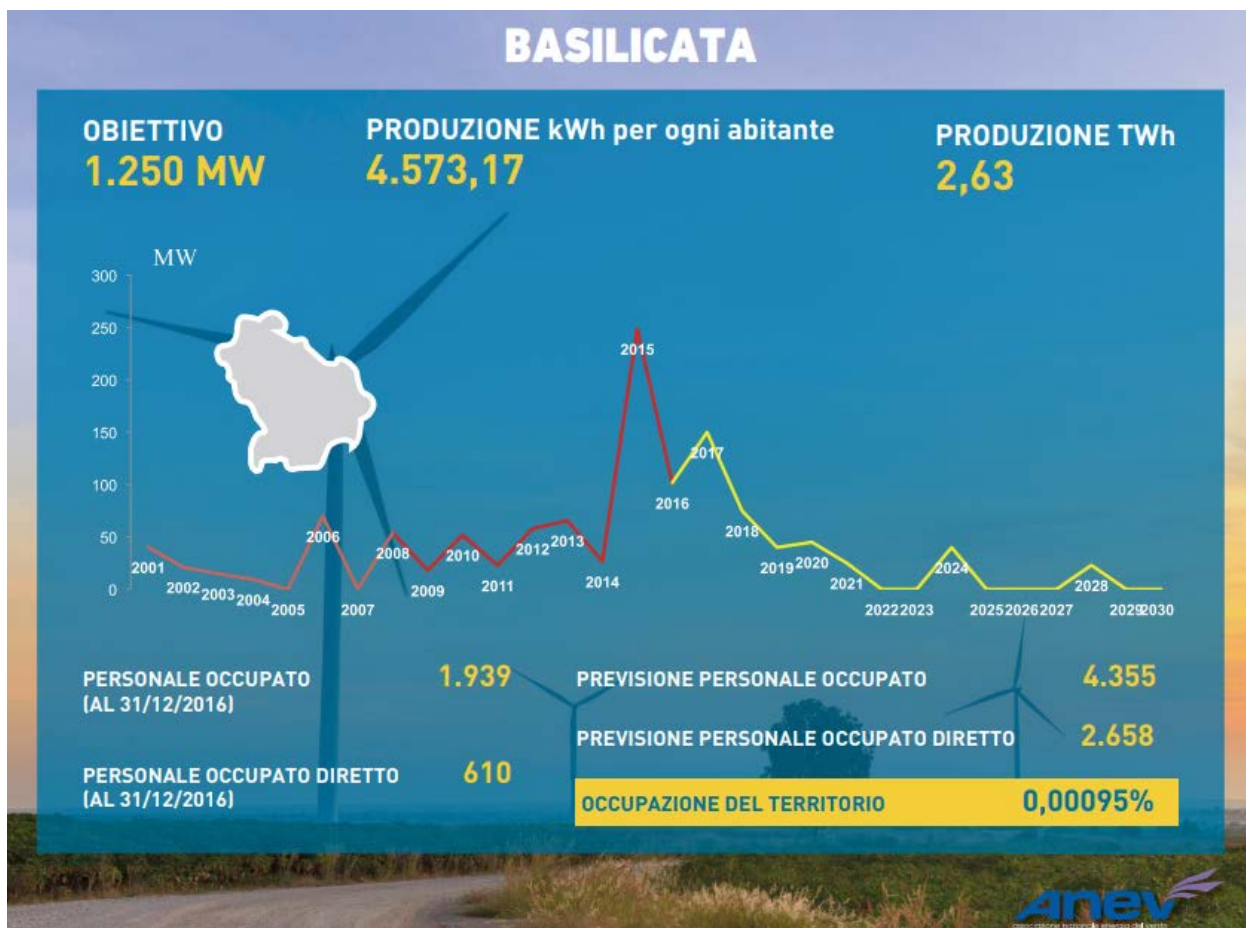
BASILICATA

OBIETTIVO
1.250 MW

PRODUZIONE kWh per ogni abitante
4.573,17

PRODUZIONE TWh
2,63

MW
300
250
200
150
100
50
0

2001 2002 2003 2004 2005 2006 2007 2008 2009 2010 2011 2012 2013 2014 2015 2016 2017 2018 2019 2020 2021 2022 2023 2024 2025 2026 2027 2028 2029 2030

PERSONALE OCCUPATO (AL 31/12/2016) 1.939

PERSONALE OCCUPATO DIRETTO (AL 31/12/2016) 610

PREVISIONE PERSONALE OCCUPATO 4.355

PREVISIONE PERSONALE OCCUPATO DIRETTO 2.658

OCCUPAZIONE DEL TERRITORIO 0,00095%

ANEV
associazione nazionale energia del vento